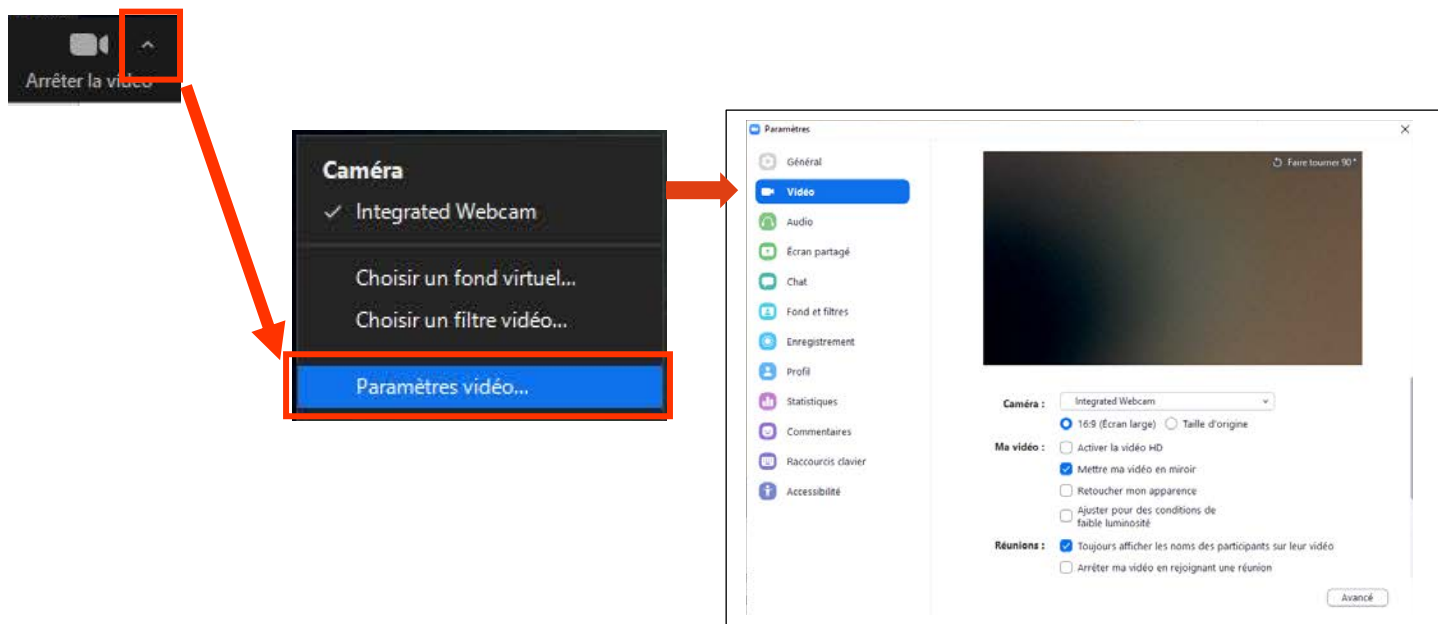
Arrêter la vidéo

Caméra
✓ Integrated Webcam
Choisir un fond virtuel...
Choisir un filtre vidéo...
Paramètres vidéo...

Paramètres
Général
Vidéo
Audio
Écran partagé
Chat
Fond et filtres
Enregistrement
Profil
Statistiques
Commentaires
Raccourcis clavier
Accessibilité

Faire tourner 90°

Caméra : Integrated Webcam
16:9 (Écran large) Taille d'origine
Ma vidéo : Activer la vidéo HD
Mettre ma vidéo en miroir
Retoucher mon apparence
Ajuster pour des conditions de faible luminosité
Réunions : Toujours afficher les noms des participants sur leur vidéo
Arrêter ma vidéo en rejoignant une réunion
Avancé